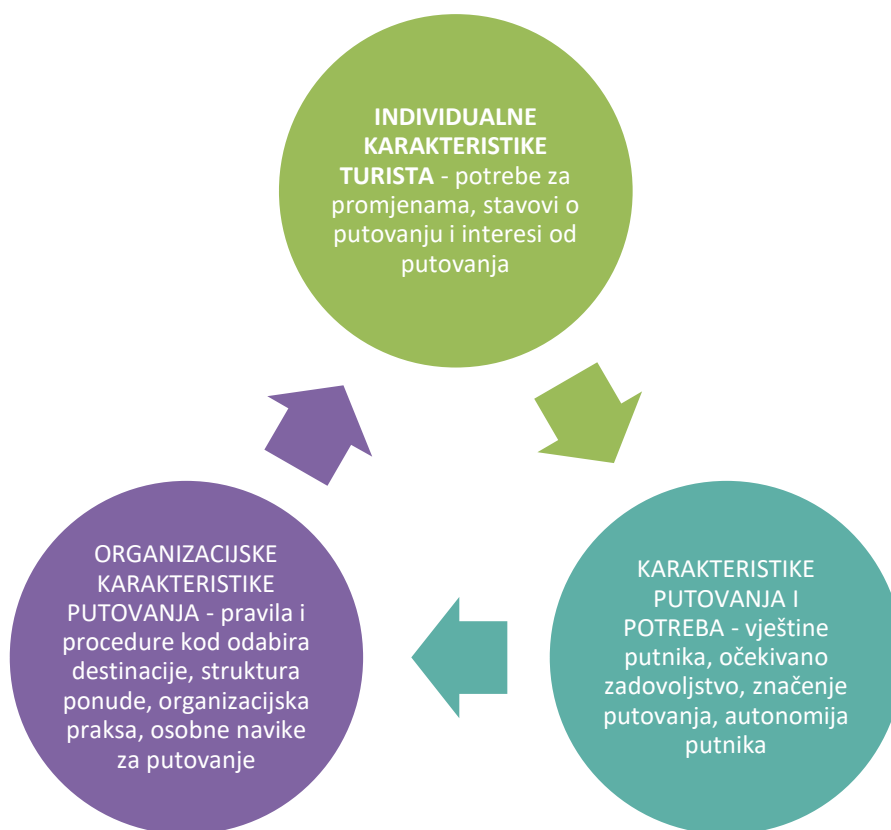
INDIVIDUALNE KARAKTERISTIKE TURISTA - potrebe za promjenama, stavovi o putovanju i interesi od putovanja

KARAKTERISTIKE PUTOVANJA I POTREBA - vještine putnika, očekivano zadovoljstvo, značenje putovanja, autonomija putnika

ORGANIZACIJSKE KARAKTERISTIKE PUTOVANJA - pravila i procedure kod odabira destinacije, struktura ponude, organizacijska praksa, osobne navike za putovanje